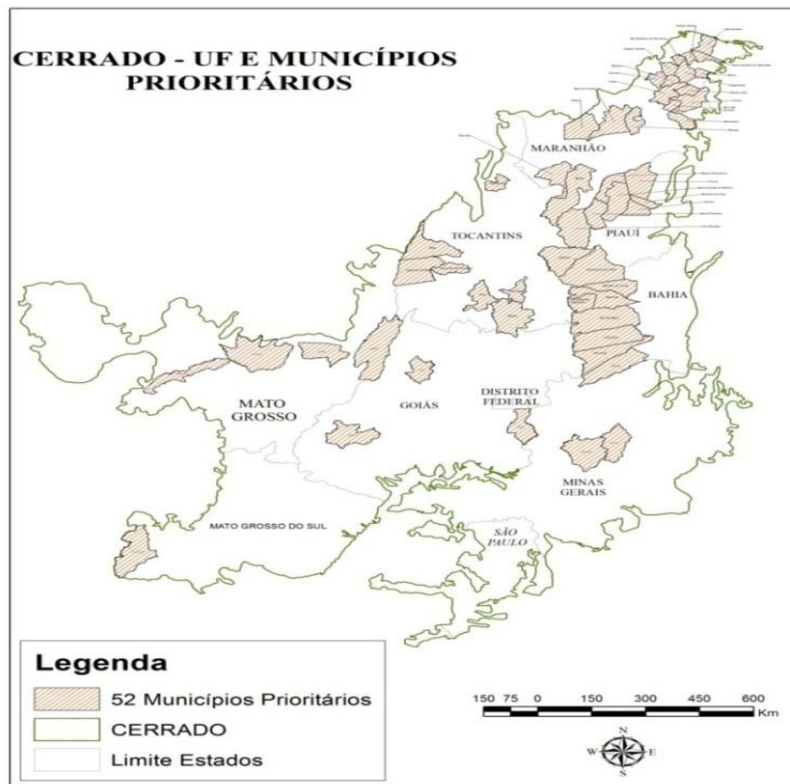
CERRADO - UF E MUNICÍPIOS PRIORITÁRIOS

MARANHÃO

TOCANTINS

PIAUÍ

BAHIA

MATO GROSSO

GOIÁS

DISTRITO FEDERAL

MINAS GERAIS

MATO GROSSO DO SUL

SÃO PAULO

Legenda

52 Municípios Prioritários

CERRADO

Limite Estados

150 75 0 150 300 450 600 Km

N
W E
S